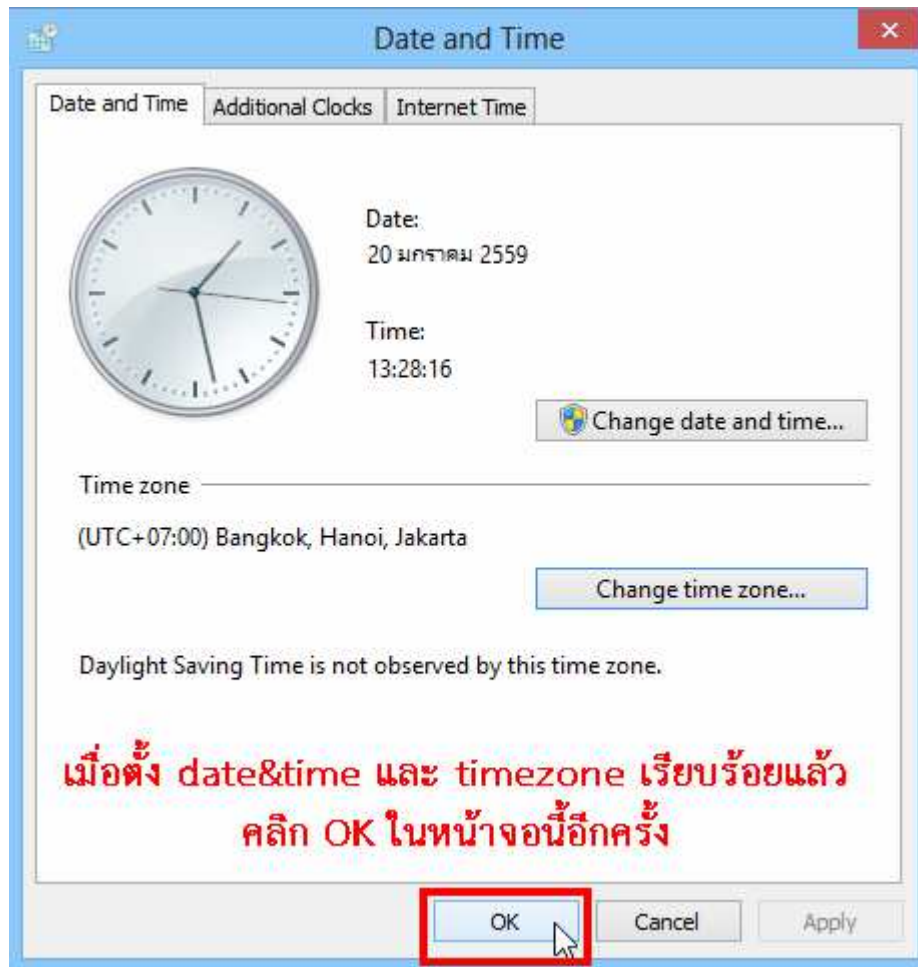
Date and Time

Date and Time | Additional Clocks | Internet Time

Date:
20 มกราคม 2559

Time:
13:28:16

Change date and time...

Time zone

(UTC+07:00) Bangkok, Hanoi, Jakarta

Change time zone...

Daylight Saving Time is not observed by this time zone.

เมื่อตั้ง date&time และ timezone เรียบร้อยแล้ว คลิก OK ในหน้าจอนี้อีกครั้ง

OK
Cancel
Apply